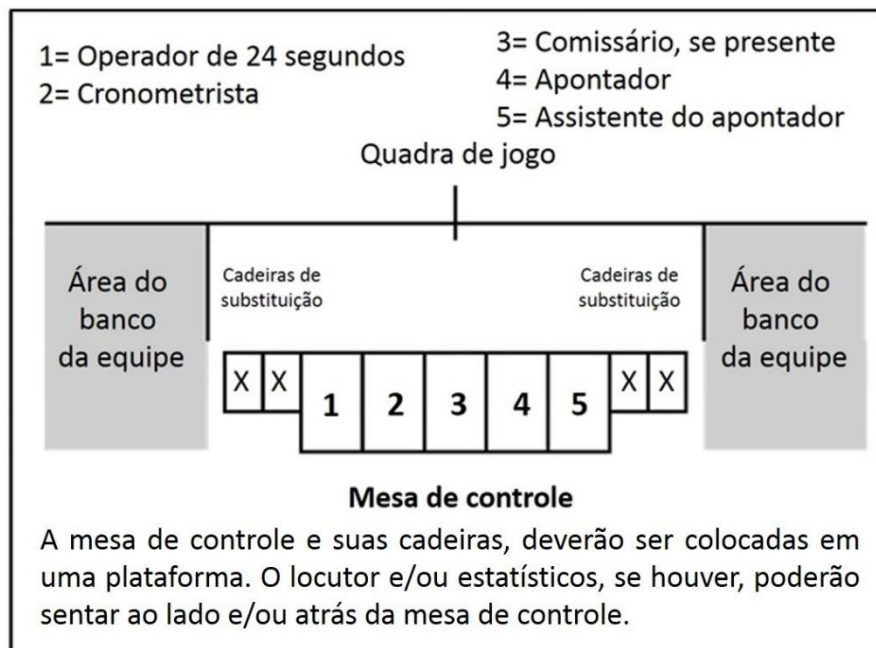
1= Operador de 24 segundos
2= Cronometrista

3= Comissário, se presente
4= Apontador
5= Assistente do apontador

Quadra de jogo

Área do banco da equipe

Cadeiras de substituição

Cadeiras de substituição

Área do banco da equipe

X X 1 2 3 4 5 X X

Mesa de controle

A mesa de controle e suas cadeiras, deverão ser colocadas em uma plataforma. O locutor e/ou estatísticos, se houver, poderão sentar ao lado e/ou atrás da mesa de controle.